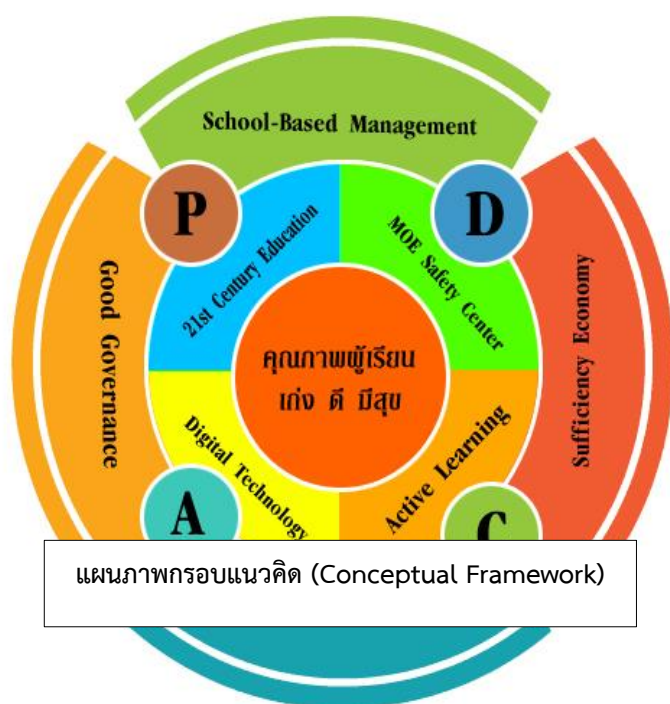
School-Based Management

P

D

Good Governance

Sufficiency Economy

21st Century Education

MOE Safety Center

คุณภาพผู้เรียน เก่ง ดี มีสุข

Digital Technology

Active Learning

A

C

แผนภาพกรอบแนวคิด (Conceptual Framework)